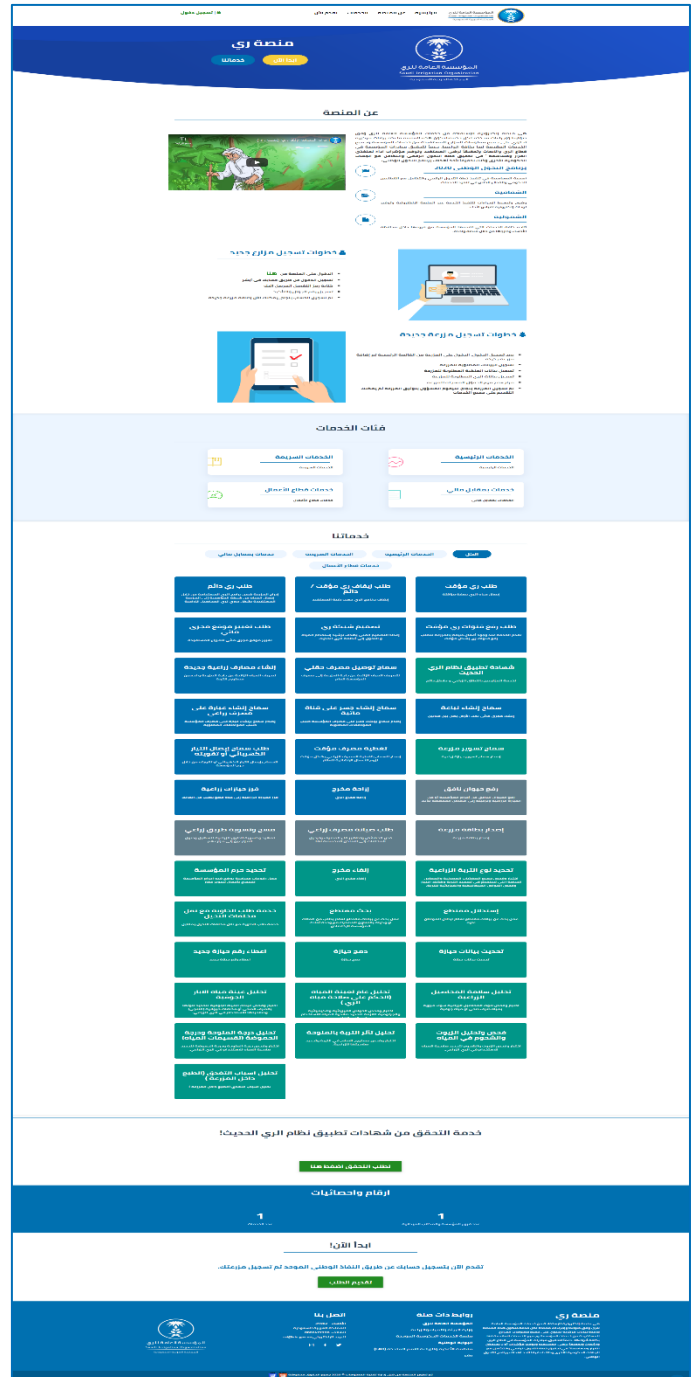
تسجيل دخول

المؤسسة العامة للري
Saudi Irrigation Organization

منصة ري
ابدأ الآن
خدماتنا

عن المنصة

برنامج السجل الوطني للإنتاج
المساهمة
المسؤولية

خطوات تسجيل مزارع جديد

خطوات تسجيل مزرعة جديدة

فئات الخدمات

الخدمات الرئيسية
الخدمات السريعة
خدمات قطاع الأعمال
خدمات بمقابل مالي

خدماتنا

الكل
الخدمات الرئيسية
الخدمات السريعة
خدمات بمقابل مالي
خدمات قطاع الأعمال

طلب ري مؤقت
طلب إيقاف ري مؤقت / دائم
طلب ري دائم
طلب رفع سنوات ري مؤقت
تصميم شبكة ري
طلب تغيير موسم محاري مالي
شهادة تطبيق نظام الري الحديث
سماح توصيل مصرف حقلي
إنشاء مصارف زراعية جديدة
سماح إنشاء تباعة
سماح إنشاء جسر على قناة مائية
سماح إنشاء عبارة على مصرف زراعي
سماح تسوير مزرعة
تغطية مصرف مؤقت
طلب سماح لوصل التيار الكهربائي أو تقويته
رفع حيوان نافق
إزالة مخرج
فرز حيازات زراعية
إصدار بطاقة مزرعة
طلب صيانة مصرف زراعي
سماح بتسوية طريق زراعي
تحديد نوع التربة الزراعية
إلغاء مخرج
تحديد حرم المؤسسة
إستبدال مصنع
إنشاء مصنع
خدمة طلب الدورة مع نسل مخططات الندى
تحديث بيانات حيازة
دمج حيازة
اعطاء رقم حيازة جديد
تحليل سلامة المحاصيل الزراعية
تحليل عام لمياه المياه (الخدمة على سلامة مياه الري)
تحليل عينة مياه الآبار الجوفية
فحص وتحليل الزيوت والشحوم في المياه
تحليل آثار التربة بالملوحة
تحليل درجة الملوحة وتربة المحمولة للعناصر المياه
تحليل أسباب التفحم (الطبخ داخل المزرعة)

خدمة التحقق من شهادات تطبيق نظام الري الحديث!
تطلب التحقق اضغط هنا

ارقام واحصائيات
1
1

ابدأ الآن!
تقدم الآن بتسجيل حسابك عن طريق النفاذ الوطني الموحد ثم تسجيل مزرعتك.
تقديم الطلب

منصة ري
روابط ذات صلة
اتصل بنا
المؤسسة العامة للري